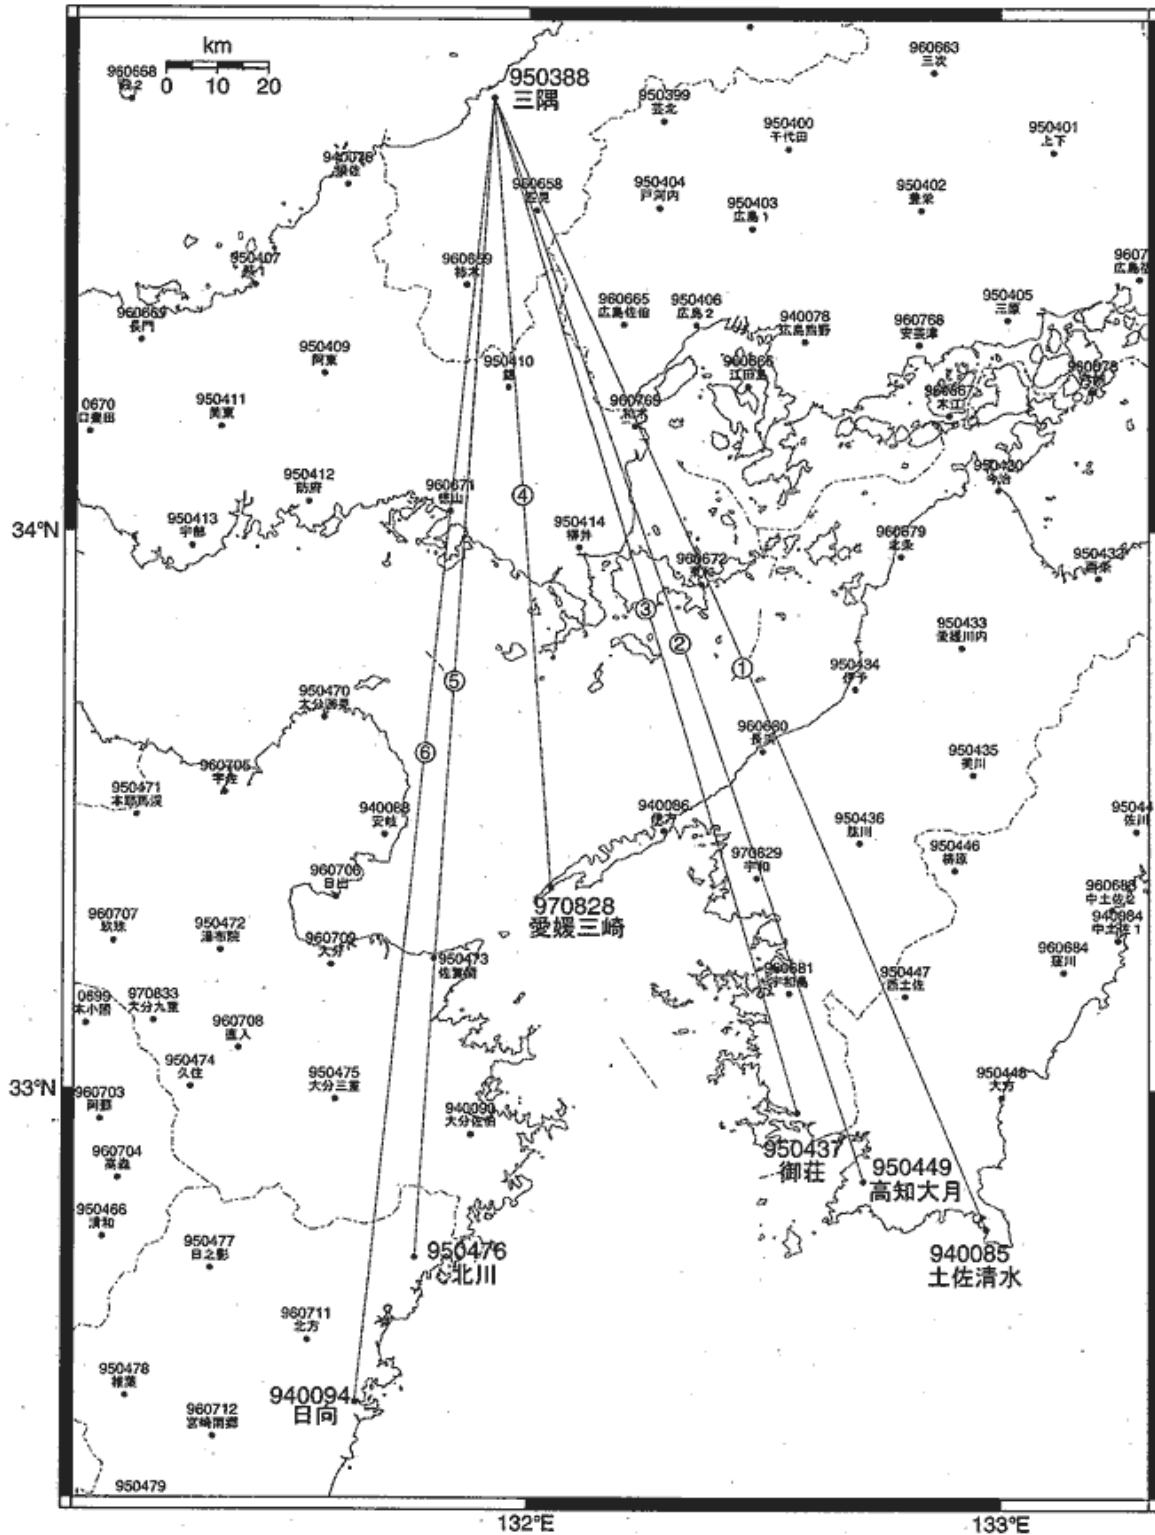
km
0 10 20
960668
950388
三隅
950399
960663
三次
950400
千代田
950401
上下
940076
960658
950404
戸河内
950403
広島1
950402
豊栄
950407
960659
950406
広島2
960665
広島佐伯
940078
広島鳥野
960766
安芸津
950405
三原
960660
長門
950409
阿東
950410
960666
江田島
0670
950411
美東
960769
960667
950412
防府
960671
950430
今治
950413
宇部
34°N
④
950414
960672
960679
950432
③
950433
②
①
950434
伊予
⑤
950470
960680
長浜
950435
美川
960705
⑥
950471
940088
安岐
940086
伊方
950436
950446
960706
日出
970829
宇和
970828
愛媛三崎
960707
950472
湯布院
960709
大分
950473
佐賀関
960681
宇和島
950447
西土佐
960684
0699
970833
大分九重
960708
直入
950474
久住
950475
大分三重
950448
大方
33°N
960703
940090
大分佐伯
950437
御荘
950449
高知大月
960704
950466
清和
950477
日之影
950476
北川
940085
土佐清水
960711
北方
950478
940094
日向
960712
宮崎南郷
950479
132°E
133°E